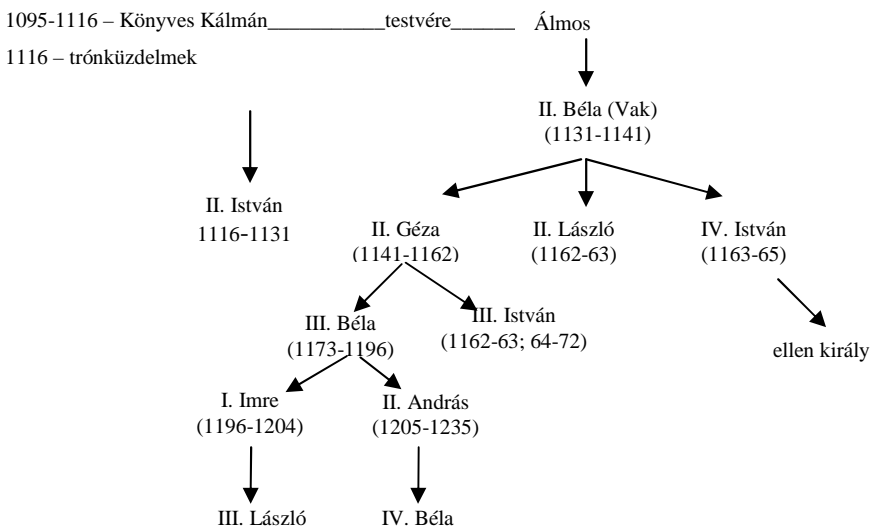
1095-1116 – Könyves Kálmán__________testvére_____ Álmos

1116 – trónküzdelmek

II. Béla (Vak)
(1131-1141)

II. István
1116-1131

II. Géza
(1141-1162)

II. László
(1162-63)

IV. István
(1163-65)

III. Béla
(1173-1196)

III. István
(1162-63; 64-72)

ellen király

I. Imre
(1196-1204)

II. András
(1205-1235)

III. László

IV. Béla